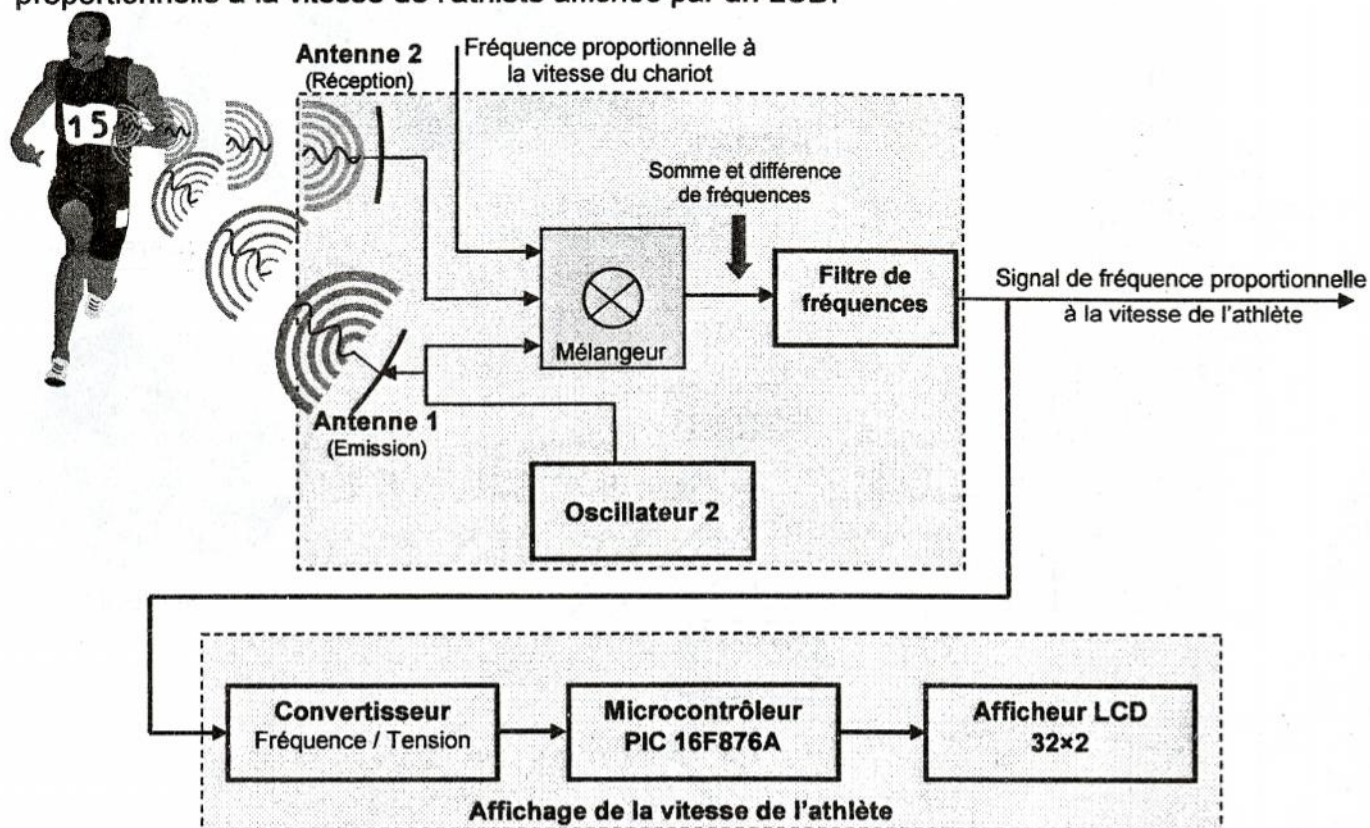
proportionnelle à la vitesse de l'athlète affichée par un LCD.

15

Antenne 2
(Réception)

Fréquence proportionnelle à la vitesse du chariot

Somme et différence de fréquences

Mélangeur

Filtre de fréquences

Signal de fréquence proportionnelle à la vitesse de l'athlète

Antenne 1
(Emission)

Oscillateur 2

Convertisseur
Fréquence / Tension

Microcontrôleur
PIC 16F876A

Afficheur LCD
32×2

Affichage de la vitesse de l'athlète